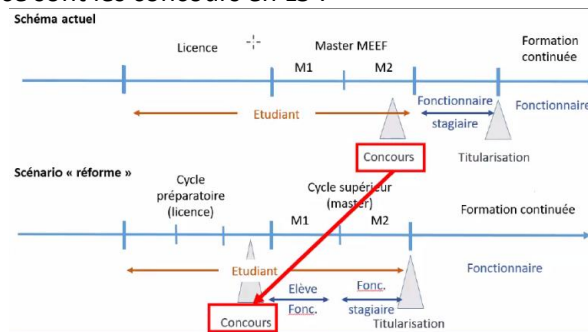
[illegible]

Schéma actuel

Licence

Master MEEF

M1

M2

Formation continuée

Etudiant

Fonctionnaire stagiaire

Fonctionnaire

Concours

Titularisation

Scénario « réforme »

Cycle préparatoire (licence)

Cycle supérieur (master)

M1

M2

Formation continuée

Etudiant

Fonctionnaire

Elève Fonc.

Fonc. stagiaire

Concours

Titularisation